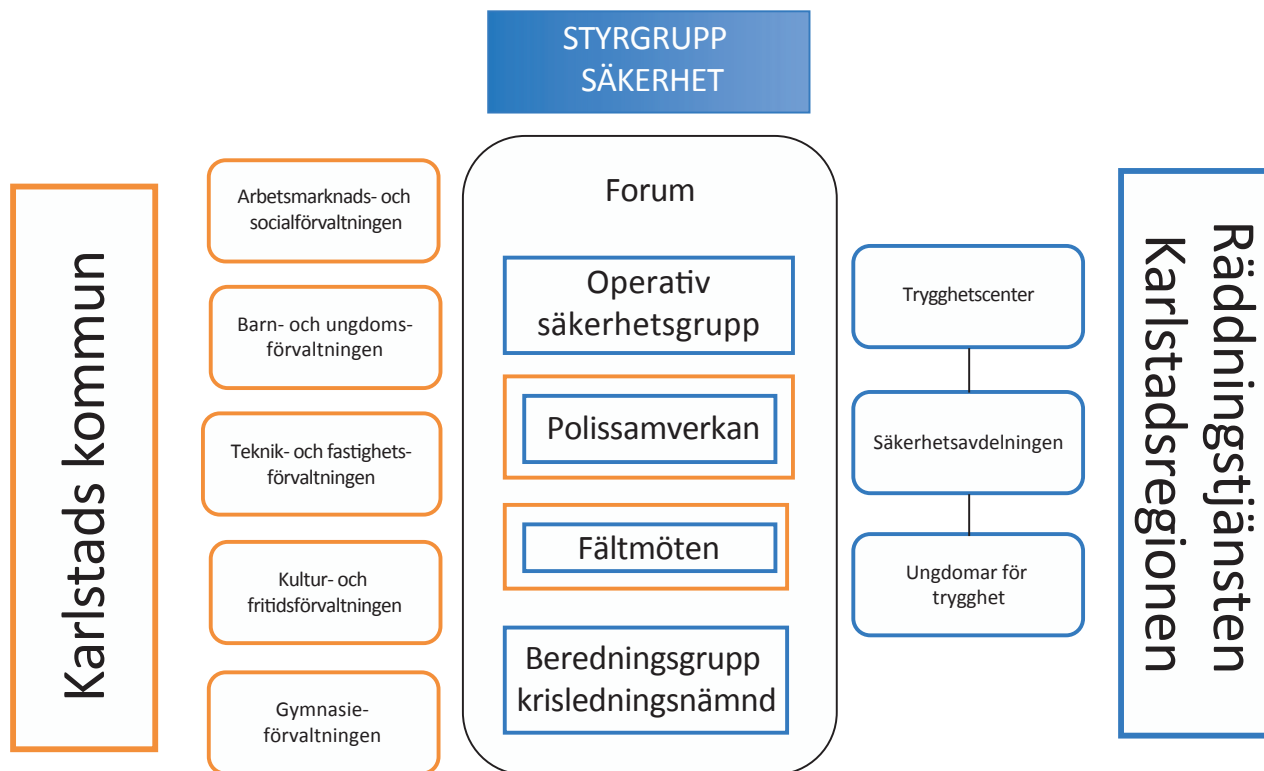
STYRGRUPP SÄKERHET

Karlstads kommun

Arbetsmarknads- och socialförvaltningen

Barn- och ungdomsförvaltningen

Teknik- och fastighetsförvaltningen

Kultur- och fritidsförvaltningen

Gymnasieförvaltningen

Forum

Operativ säkerhetsgrupp

Polissamverkan

Fältmöten

Beredningsgrupp krisledningsnämnd

Trygghetscenter

Säkerhetsavdelningen

Ungdomar för trygghet

Räddningstjänsten Karlstadsregionen